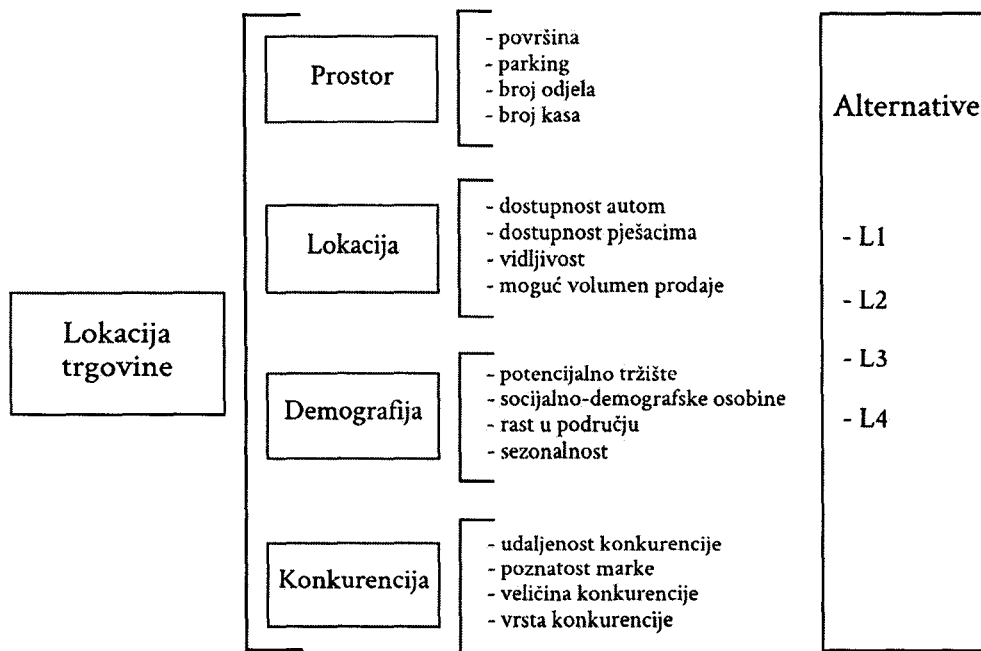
Lokacija trgovine

Prostor

- površina
- parking
- broj odjela
- broj kasa

Lokacija

- dostupnost autom
- dostupnost pješacima
- vidljivost
- moguć volumen prodaje

Demografija

- potencijalno tržište
- socijalno-demografske osobine
- rast u području
- sezonalnost

Konkurencija

- udaljenost konkurencije
- poznatost marke
- veličina konkurencije
- vrsta konkurencije

Alternative

- L1
- L2
- L3
- L4